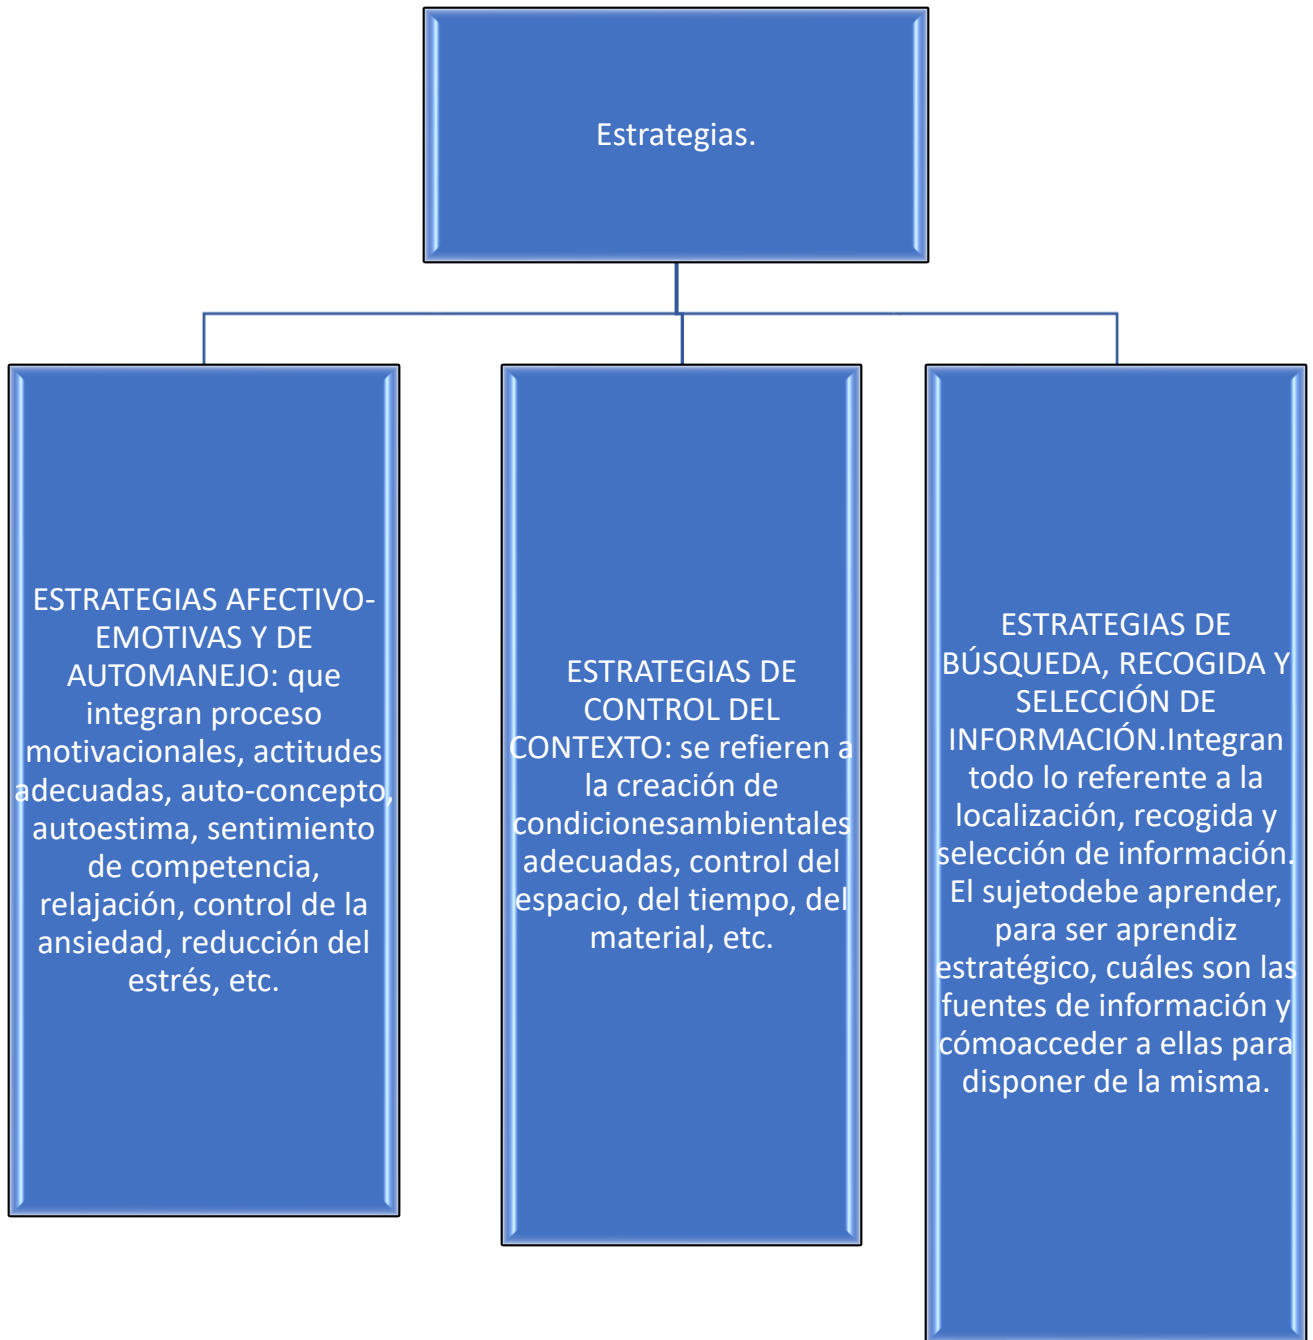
Estrategias.

ESTRATEGIAS AFECTIVO-EMOTIVAS Y DE AUTOMANEJO: que integran proceso motivacionales, actitudes adecuadas, auto-concepto, autoestima, sentimiento de competencia, relajación, control de la ansiedad, reducción del estrés, etc.

ESTRATEGIAS DE CONTROL DEL CONTEXTO: se refieren a la creación de condicionesambientales adecuadas, control del espacio, del tiempo, del material, etc.

ESTRATEGIAS DE BÚSQUEDA, RECOGIDA Y SELECCIÓN DE INFORMACIÓN.Integran todo lo referente a la localización, recogida y selección de información. El sujetodebe aprender, para ser aprendiz estratégico, cuáles son las fuentes de información y cómoacceder a ellas para disponer de la misma.